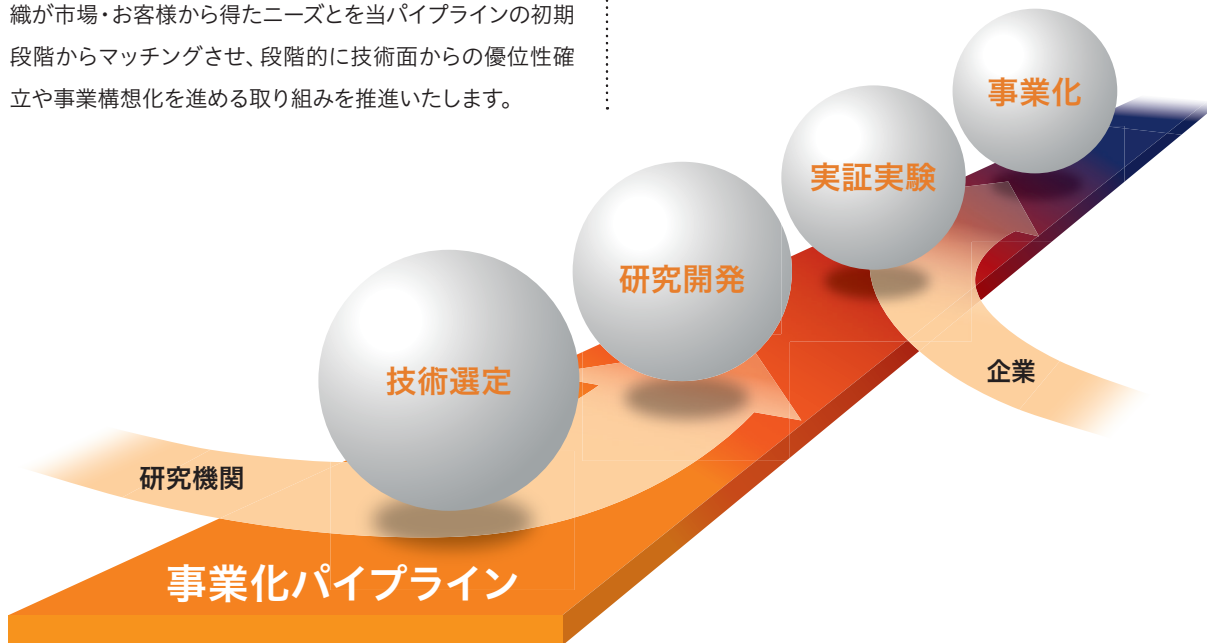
織が市場・お客様から得たニーズとを当パイプラインの初期段階からマッチングさせ、段階的に技術面からの優位性確立や事業構想化を進める取り組みを推進いたします。

事業化

実証実験

研究開発

技術選定

企業

研究機関

事業化パイプライン